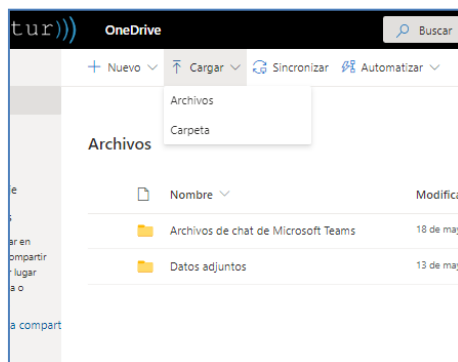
tur))) OneDrive
Buscar
+ Nuevo
Cargar
Sincronizar
Automatizar
Archivos
Carpeta
Archivos
je
s
ar en
ompartir
r lugar
a o
a compart
Nombre
Modifica
Archivos de chat de Microsoft Teams
18 de may
Datos adjuntos
13 de may